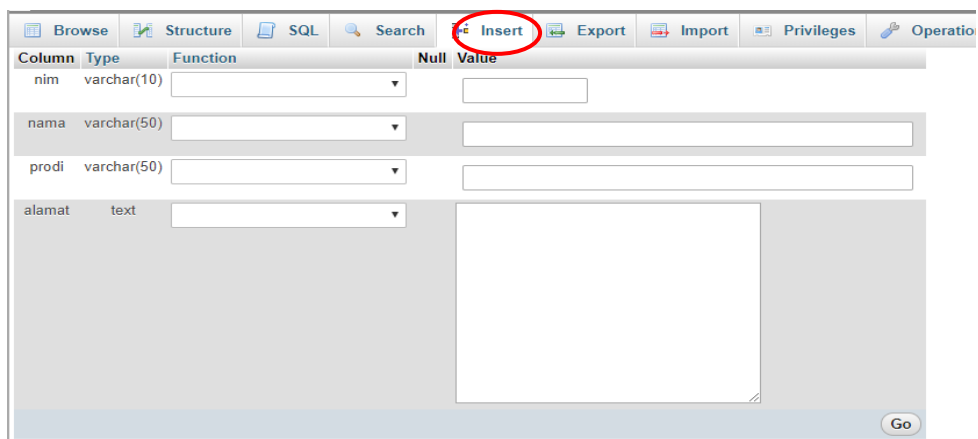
Browse Structure SQL Search Insert Export Import Privileges Operatio

| Column | Type | Function | Null | Value |
|---|---|---|---|---|
| nim | varchar(10) | | | |
| nama | varchar(50) | | | |
| prodi | varchar(50) | | | |
| alamat | text | | | |

Go